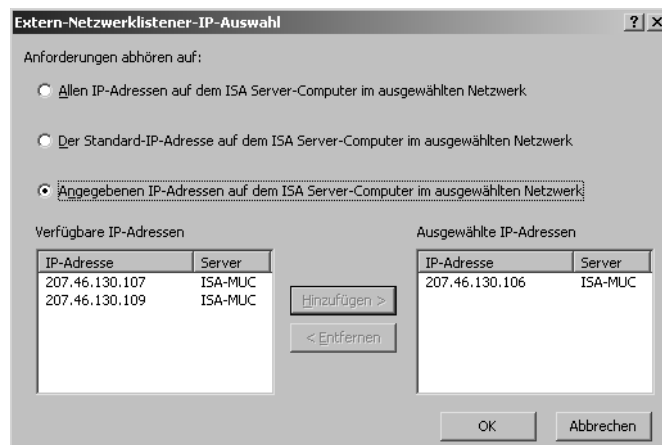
Extern-Netzwerklistener-IP-Auswahl

? X

Anforderungen abhören auf:

Allen IP-Adressen auf dem ISA Server-Computer im ausgewählten Netzwerk

Der Standard-IP-Adresse auf dem ISA Server-Computer im ausgewählten Netzwerk

Angegebenen IP-Adressen auf dem ISA Server-Computer im ausgewählten Netzwerk

Verfügbare IP-Adressen

| IP-Adresse | Server |
|---|---|
| 207.46.130.107 | ISA-MUC |
| 207.46.130.109 | ISA-MUC |

Hinzufügen >

< Entfernen

Ausgewählte IP-Adressen

| IP-Adresse | Server |
|---|---|
| 207.46.130.106 | ISA-MUC |

OK

Abbrechen